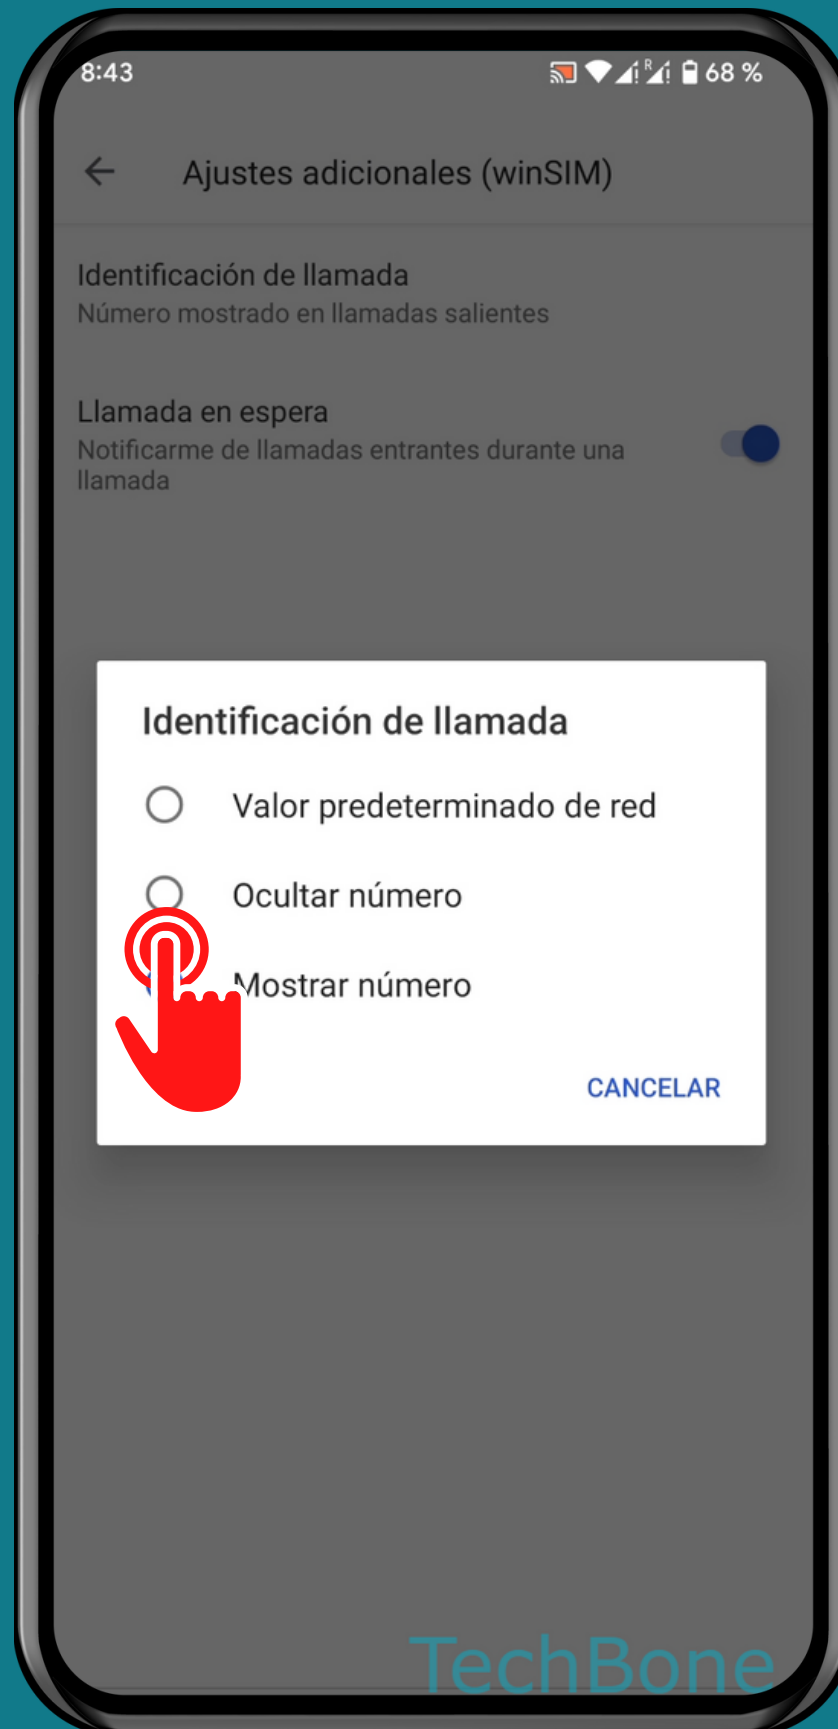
8:43
68 %

Ajustes adicionales (winSIM)

Identificación de llamada
Número mostrado en llamadas salientes

Llamada en espera
Notificarme de llamadas entrantes durante una llamada

Identificación de llamada

Valor predeterminado de red

Ocultar número

Mostrar número

CANCELAR

TechBone